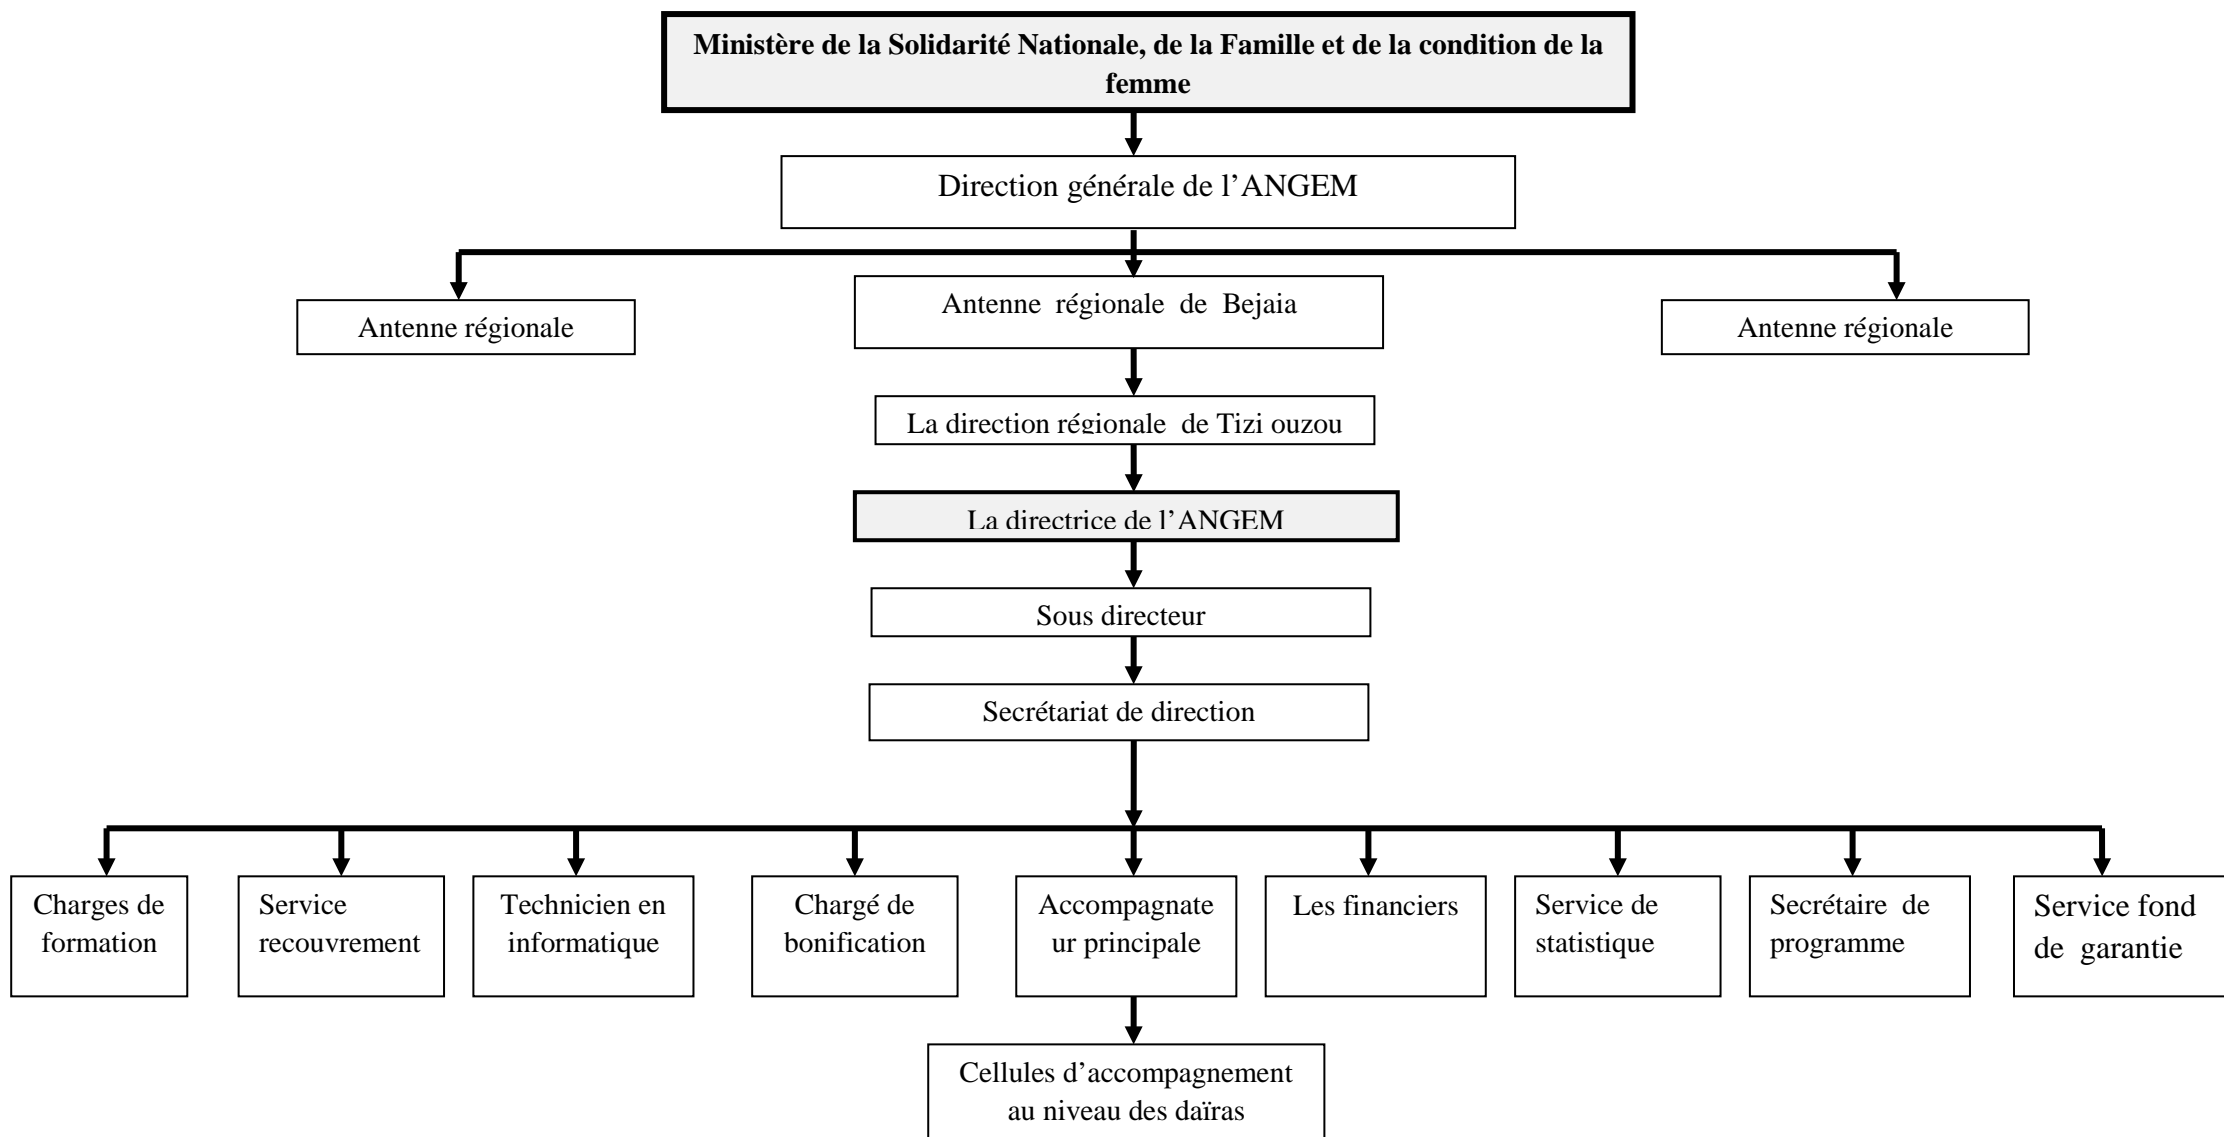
Ministère de la Solidarité Nationale, de la Famille et de la condition de la femme

Direction générale de l'ANGEM

Antenne régionale

Antenne régionale de Bejaia

Antenne régionale

La direction régionale de Tizi ouzou

La directrice de l'ANGEM

Sous directeur

Secrétariat de direction

Charges de formation

Service recouvrement

Technicien en informatique

Chargé de bonification

Accompagnateur principale

Les financiers

Service de statistique

Secrétaire de programme

Service fond de garantie

Cellules d'accompagnement au niveau des daïras